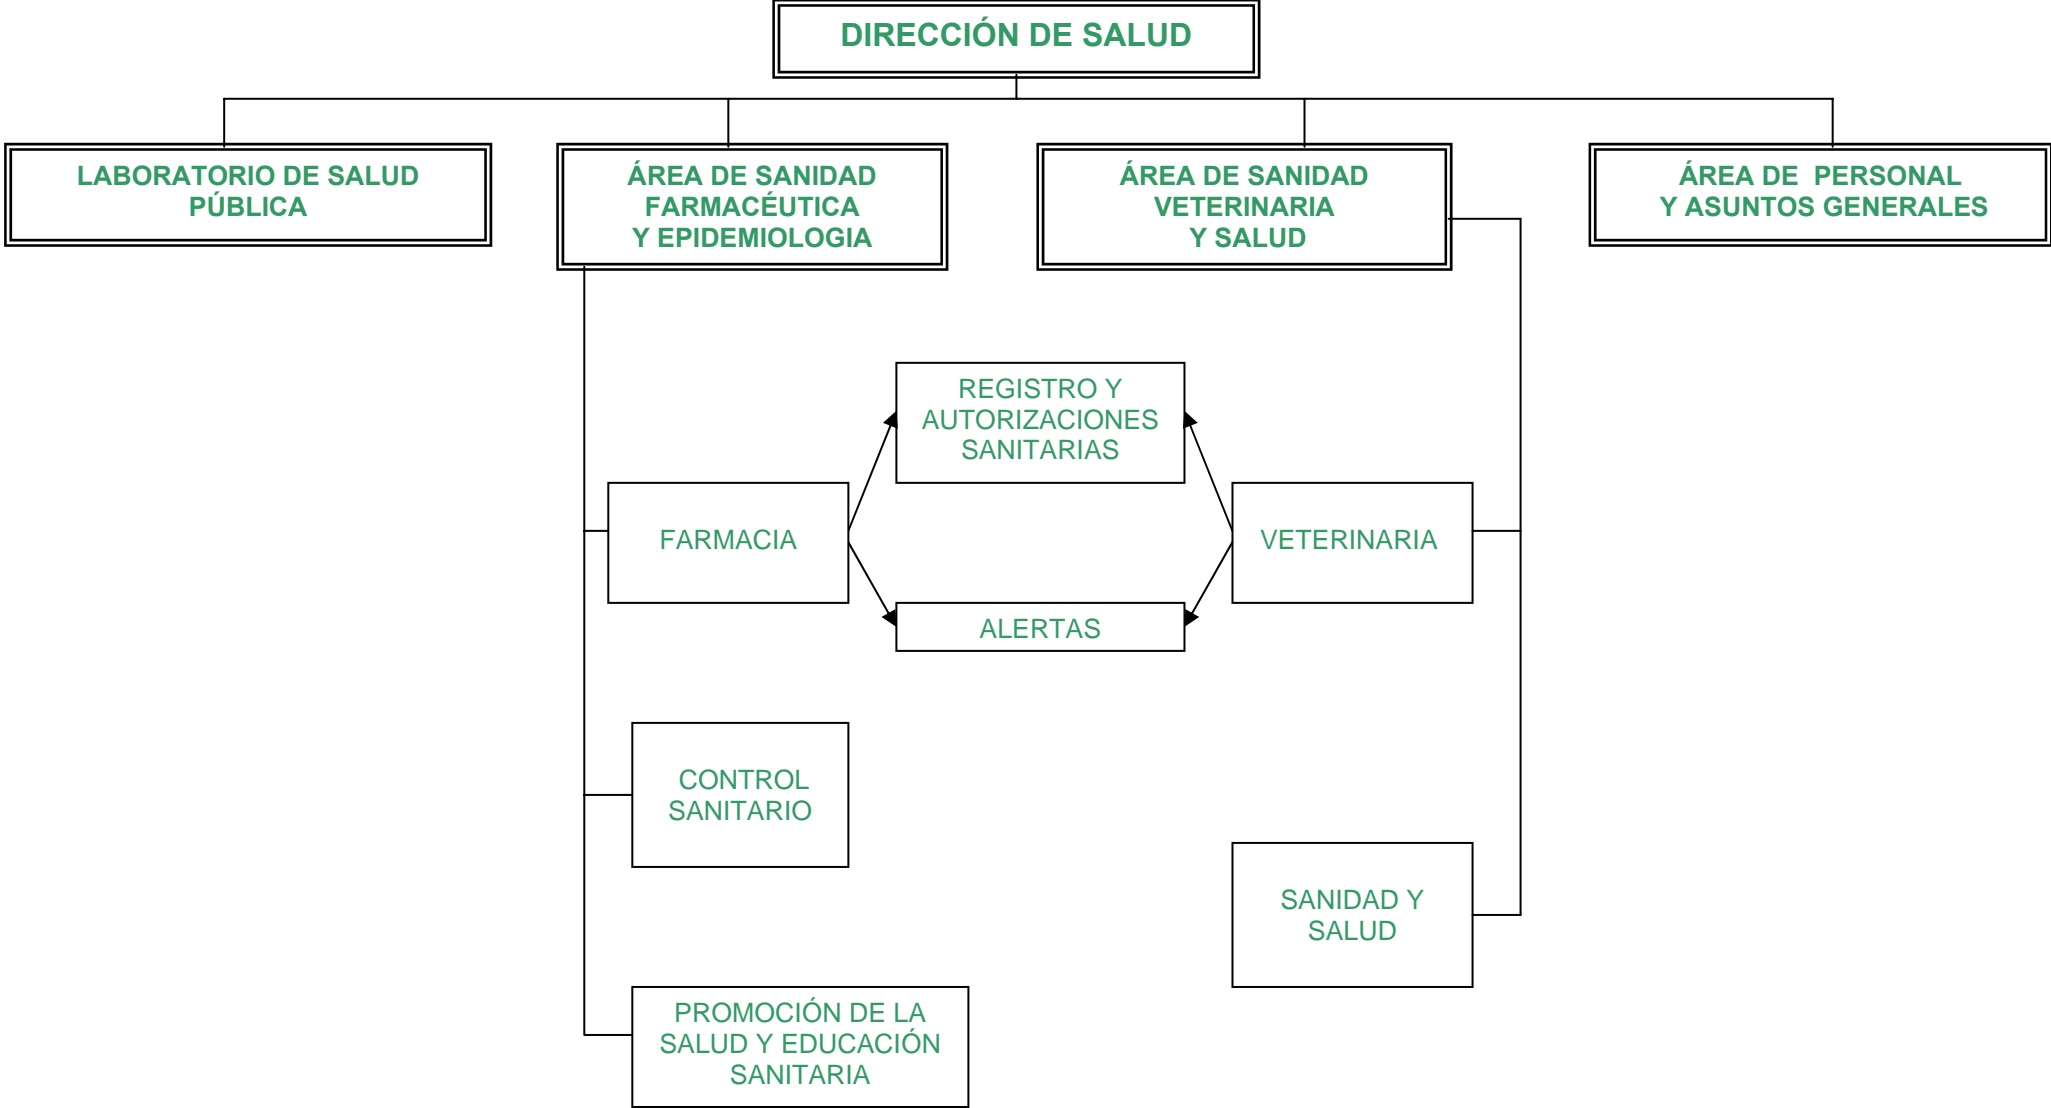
DIRECCIÓN DE SALUD

LABORATORIO DE SALUD PÚBLICA

ÁREA DE SANIDAD FARMACÉUTICA Y EPIDEMIOLOGIA

ÁREA DE SANIDAD VETERINARIA Y SALUD

ÁREA DE PERSONAL Y ASUNTOS GENERALES

REGISTRO Y AUTORIZACIONES SANITARIAS

FARMACIA

VETERINARIA

ALERTAS

CONTROL SANITARIO

SANIDAD Y SALUD

PROMOCIÓN DE LA SALUD Y EDUCACIÓN SANITARIA